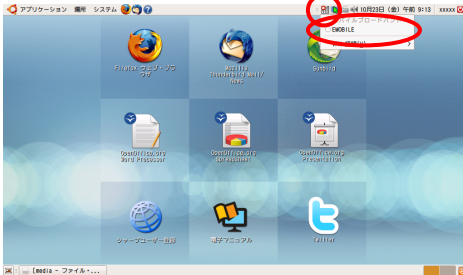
アプリケーション 場所 システム

10月23日 (金) 午前 9:13 xxxxx

モバイルブロードバンド

EMOBILE

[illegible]

Firefox ウェブ・ブラウザ

Mozilla Thunderbird Mail/News

Gwibber

OpenOffice.org Word Processor

OpenOffice.org Spreadsheet

OpenOffice.org Presentation

シャープユーザー登録

電子マニュアル

Twitter

[media - ファイル・...